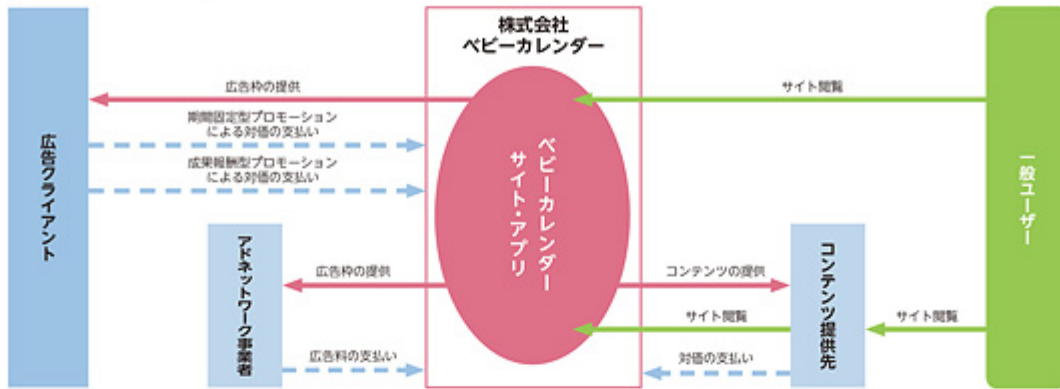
株式会社
ベビーカレンダー

広告クライアント

広告枠の提供

期間固定型プロモーションによる対価の支払い

成果報酬型プロモーションによる対価の支払い

ベビーカレンダー
サイト・アプリ

サイト閲覧

一般ユーザー

アドネットワーク事業者

広告枠の提供

広告料の支払い

コンテンツの提供

サイト閲覧

対価の支払い

コンテンツ提供先

サイト閲覧